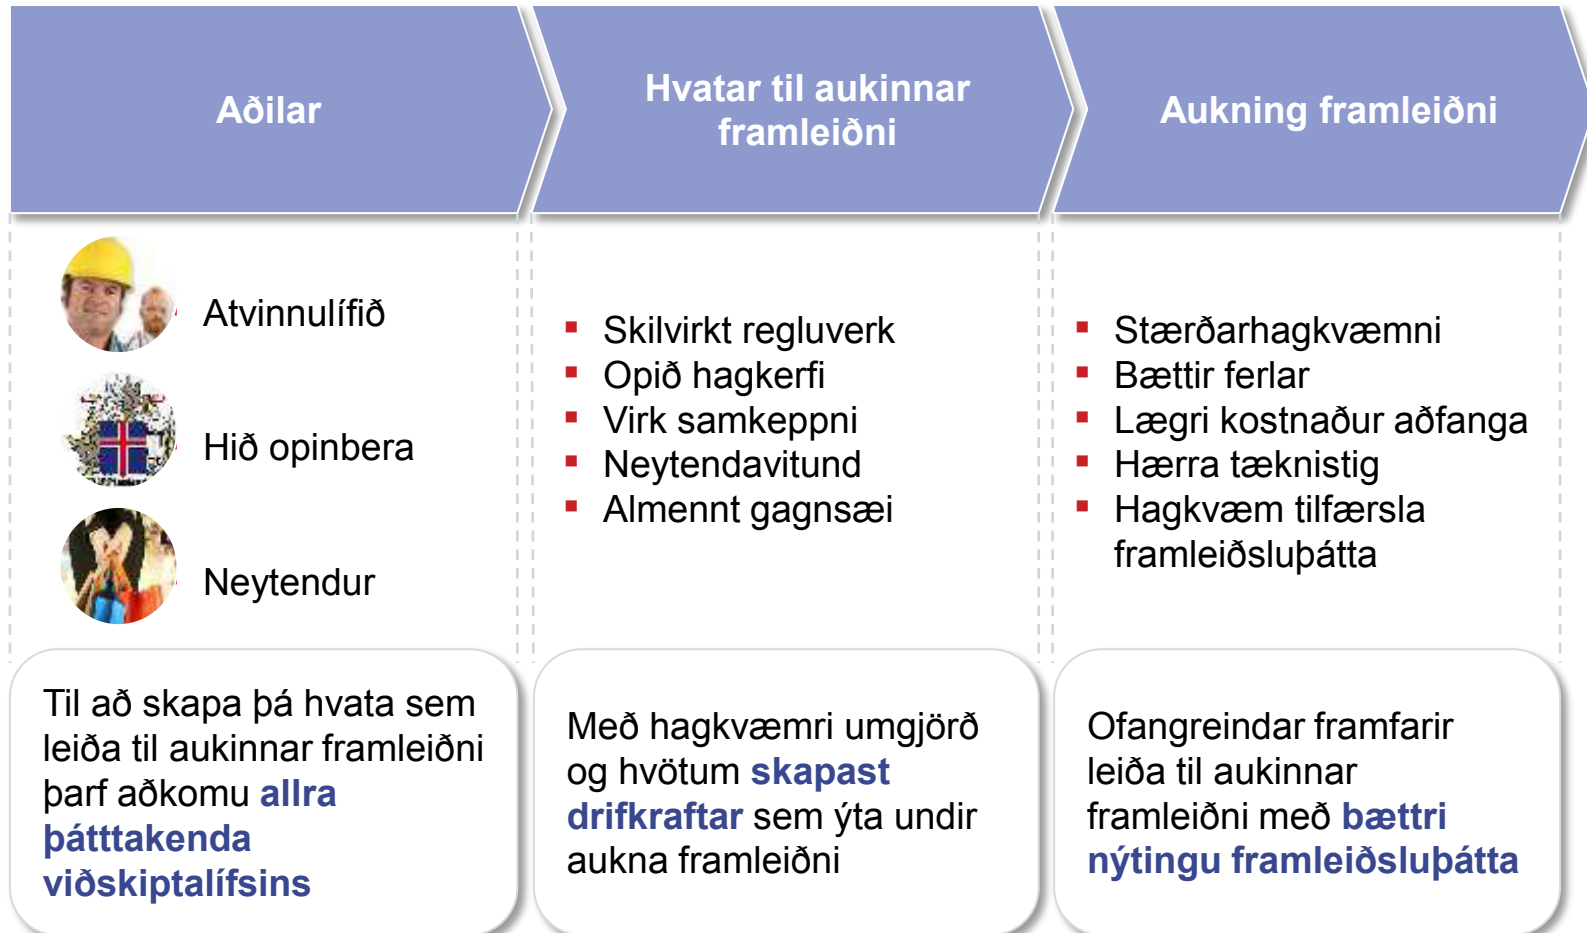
Aðilar

Atvinnulífið

Hið opinbera

Neytendur

Til að skapa þá hvata sem leiða til aukinnar framleiðni þarf aðkomu allra þátttakenda viðskiptalífsins

Hvatar til aukinnar framleiðni

- Skilvirkt regluverk
- Opið hagkerfi
- Virk samkeppni
- Neytendavitund
- Almennt gagnsæi

Með hagkvæmri umgjörð og hvötum skapast drifkraftar sem ýta undir aukna framleiðni

Aukning framleiðni

- Stærðarhagkvæmni
- Bættir ferlar
- Lægri kostnaður aðfanga
- Hærra tæknistig
- Hagkvæm tilfærsla framleiðsluþátta

Ofangreindar framfarir leiða til aukinnar framleiðni með bættri nýtingu framleiðsluþátta